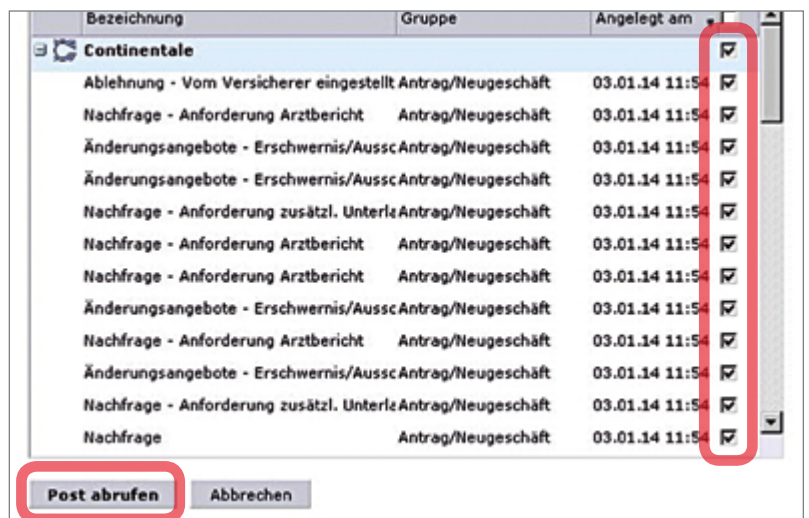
| Bezeichnung | Gruppe | Angelegt am |
|---|---|---|
| Continentale | | |
| Ablehnung - Vom Versicherer eingestellt | Antrag/Neugeschäft | 03.01.14 11:54 |
| Nachfrage - Anforderung Arztbericht | Antrag/Neugeschäft | 03.01.14 11:54 |
| Änderungsangebote - Erschwernis/Aussc | Antrag/Neugeschäft | 03.01.14 11:54 |
| Änderungsangebote - Erschwernis/Aussc | Antrag/Neugeschäft | 03.01.14 11:54 |
| Nachfrage - Anforderung zusätzl. Unterla | Antrag/Neugeschäft | 03.01.14 11:54 |
| Nachfrage - Anforderung Arztbericht | Antrag/Neugeschäft | 03.01.14 11:54 |
| Nachfrage - Anforderung Arztbericht | Antrag/Neugeschäft | 03.01.14 11:54 |
| Änderungsangebote - Erschwernis/Aussc | Antrag/Neugeschäft | 03.01.14 11:54 |
| Nachfrage - Anforderung Arztbericht | Antrag/Neugeschäft | 03.01.14 11:54 |
| Änderungsangebote - Erschwernis/Aussc | Antrag/Neugeschäft | 03.01.14 11:54 |
| Nachfrage - Anforderung zusätzl. Unterla | Antrag/Neugeschäft | 03.01.14 11:54 |
| Nachfrage | Antrag/Neugeschäft | 03.01.14 11:54 |

Post abrufen   Abbrechen